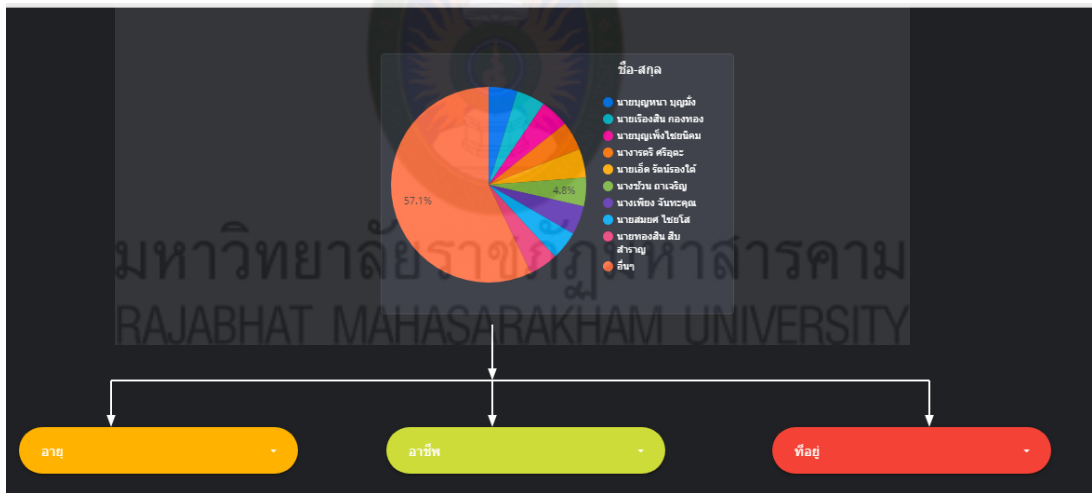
ชื่อ-สกุล

นายบุญหนา บุญมั่ง
นายเรืองสิน กองทอง
นายบุญเพ็ง ไชยนิคม
นางารตรี ศรีอุดะ
นายเอ็ด รัตน์รองใต้
นางขวัญ ถาเจริญ
นางเพียง จันทะคุณ
นายสมยศ ไชยโส
นายทองสิน สืบสำราญ
อื่นๆ

4.8%
57.1%

มหาวิทยาลัยราชภัฏมหาสารคาม
RAJABHAT MAHASARAKHAM UNIVERSITY

อายุ
อาชีพ
ที่อยู่